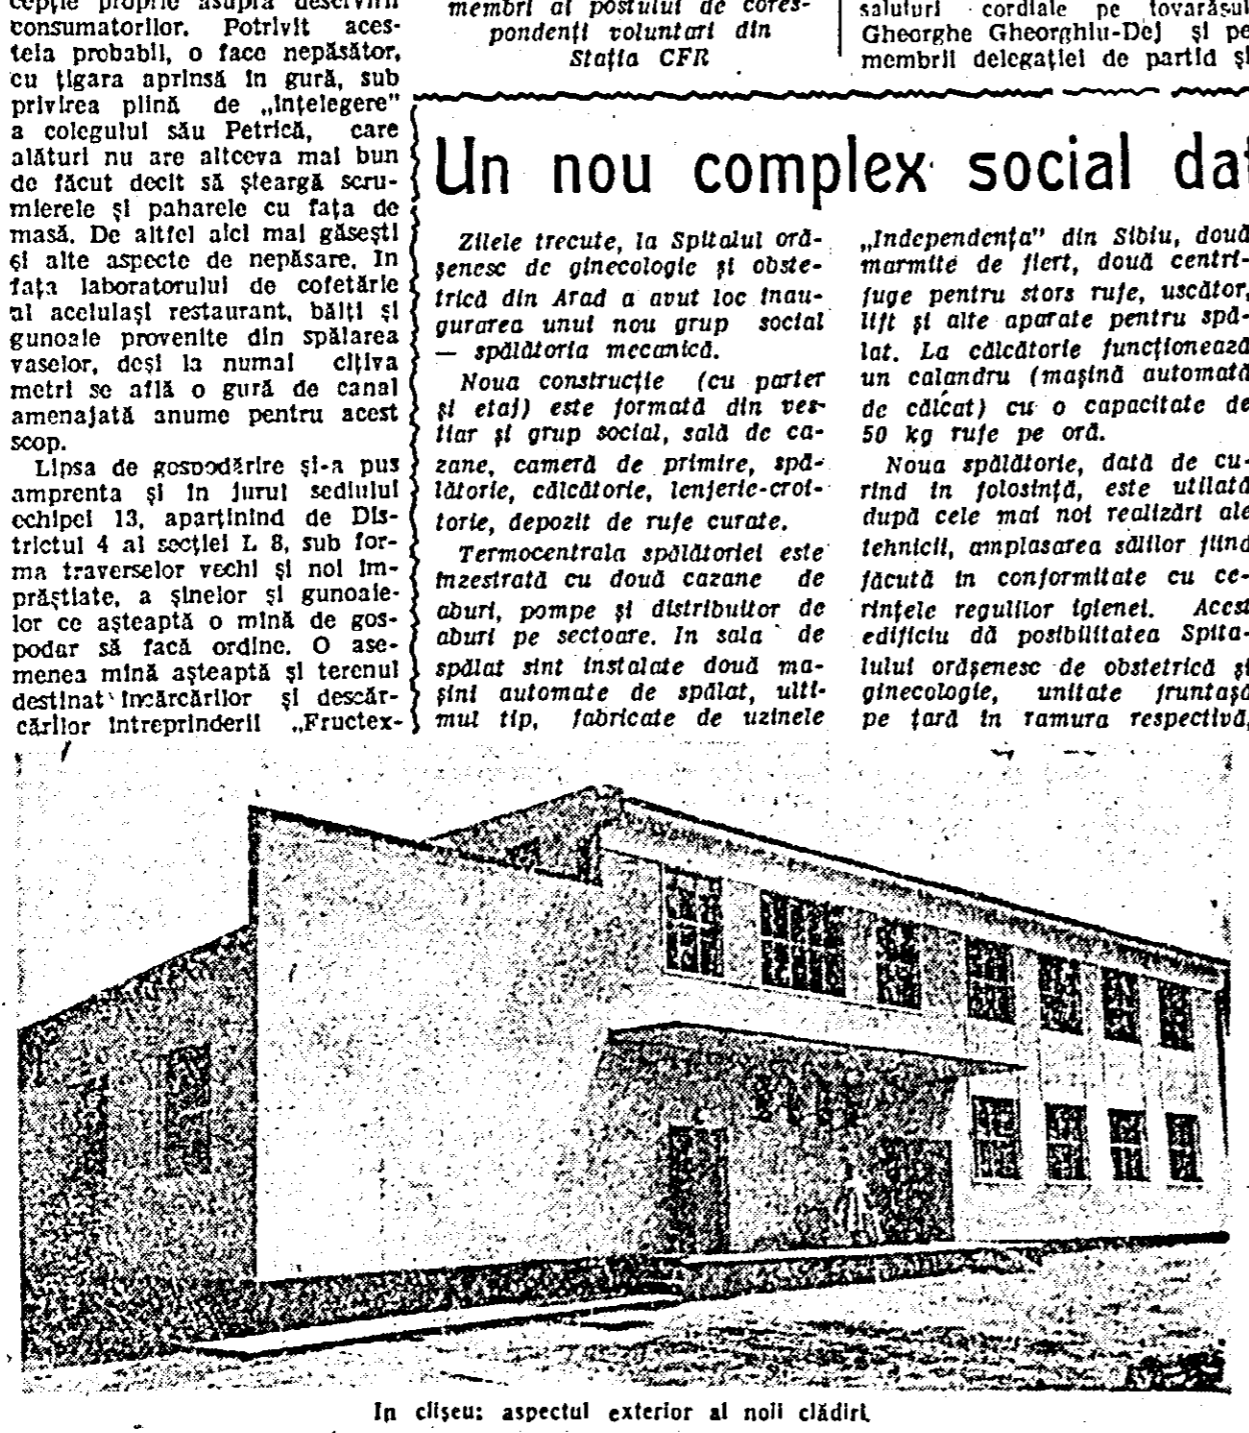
cepţie proprie asupra deservirii consumatorilor. Potrivit acestela probabil, o face nepăsător, cu ţigara aprinsă în gură, sub privirea plină de „înţelegere" a colegului său Petrică, care alături nu are altceva mai bun de făcut decit să şteargă scrumierele şi paharele cu faţa de masă. De altfel aici mai găseşti şi alte aspecte de nepăsare. In faţa laboratorului de cofetărie al aceluiaşi restaurant, bălţi şi gunoaie provenite din spălarea vaselor, deşi la numai cîţiva metri se află o gură de canal amenajată anume pentru acest scop.

Lipsa de gospodărire şi-a pus amprenta şi în jurul sediului echipei 13, aparţinind de Districtul 4 al secţiei L 8, sub forma traverselor vechi şi noi împrăştiate, a şinelor şi gunoaielor ce aşteaptă o mînă de gospodar să facă ordine. O asemenea mînă aşteaptă şi terenul destinat încărcărilor şi descărcărilor întreprinderii „Fructex-

membri ai postului de corespondenţi voluntari din Staţia CFR

saluturi cordiale pe tovarăşul Gheorghe Gheorghiu-Dej şi pe membrii delegaţiei de partid şi

Un nou complex social dat

Zilele trecute, la Spitalul orăşenesc de ginecologie şi obstetrică din Arad a avut loc inaugurarea unui nou grup social — spălătoria mecanică.

Noua construcţie (cu parter şi etaj) este formată din vestiar şi grup social, sală de cazane, cameră de primire, spălătorie, călcătorie, lenjerie-croitorie, depozit de rufe curate.

Termocentrala spălătoriei este înzestrată cu două cazane de aburi, pompe şi distribuitor de aburi pe sectoare. In sala de spălat sînt instalate două maşini automate de spălat, ultimul tip, fabricate de uzinele

„Independenţa" din Sibiu, două marmite de fiert, două centrifuge pentru stors rufe, uscător, lift şi alte aparate pentru spălat. La călcătorie funcţionează un calandru (maşină automată de călcat) cu o capacitate de 50 kg rufe pe oră.

Noua spălătorie, dată de curînd în folosinţă, este utilată după cele mai noi realizări ale tehnicii, amplasarea sălilor fiind făcută în conformitate cu cerinţele regulilor igienei. Acest edificiu dă posibilitatea Spitalului orăşenesc de obstetrică şi ginecologie, unitate fruntaşă pe ţară în ramura respectivă,

In clişeu: aspectul exterior al noii clădiri